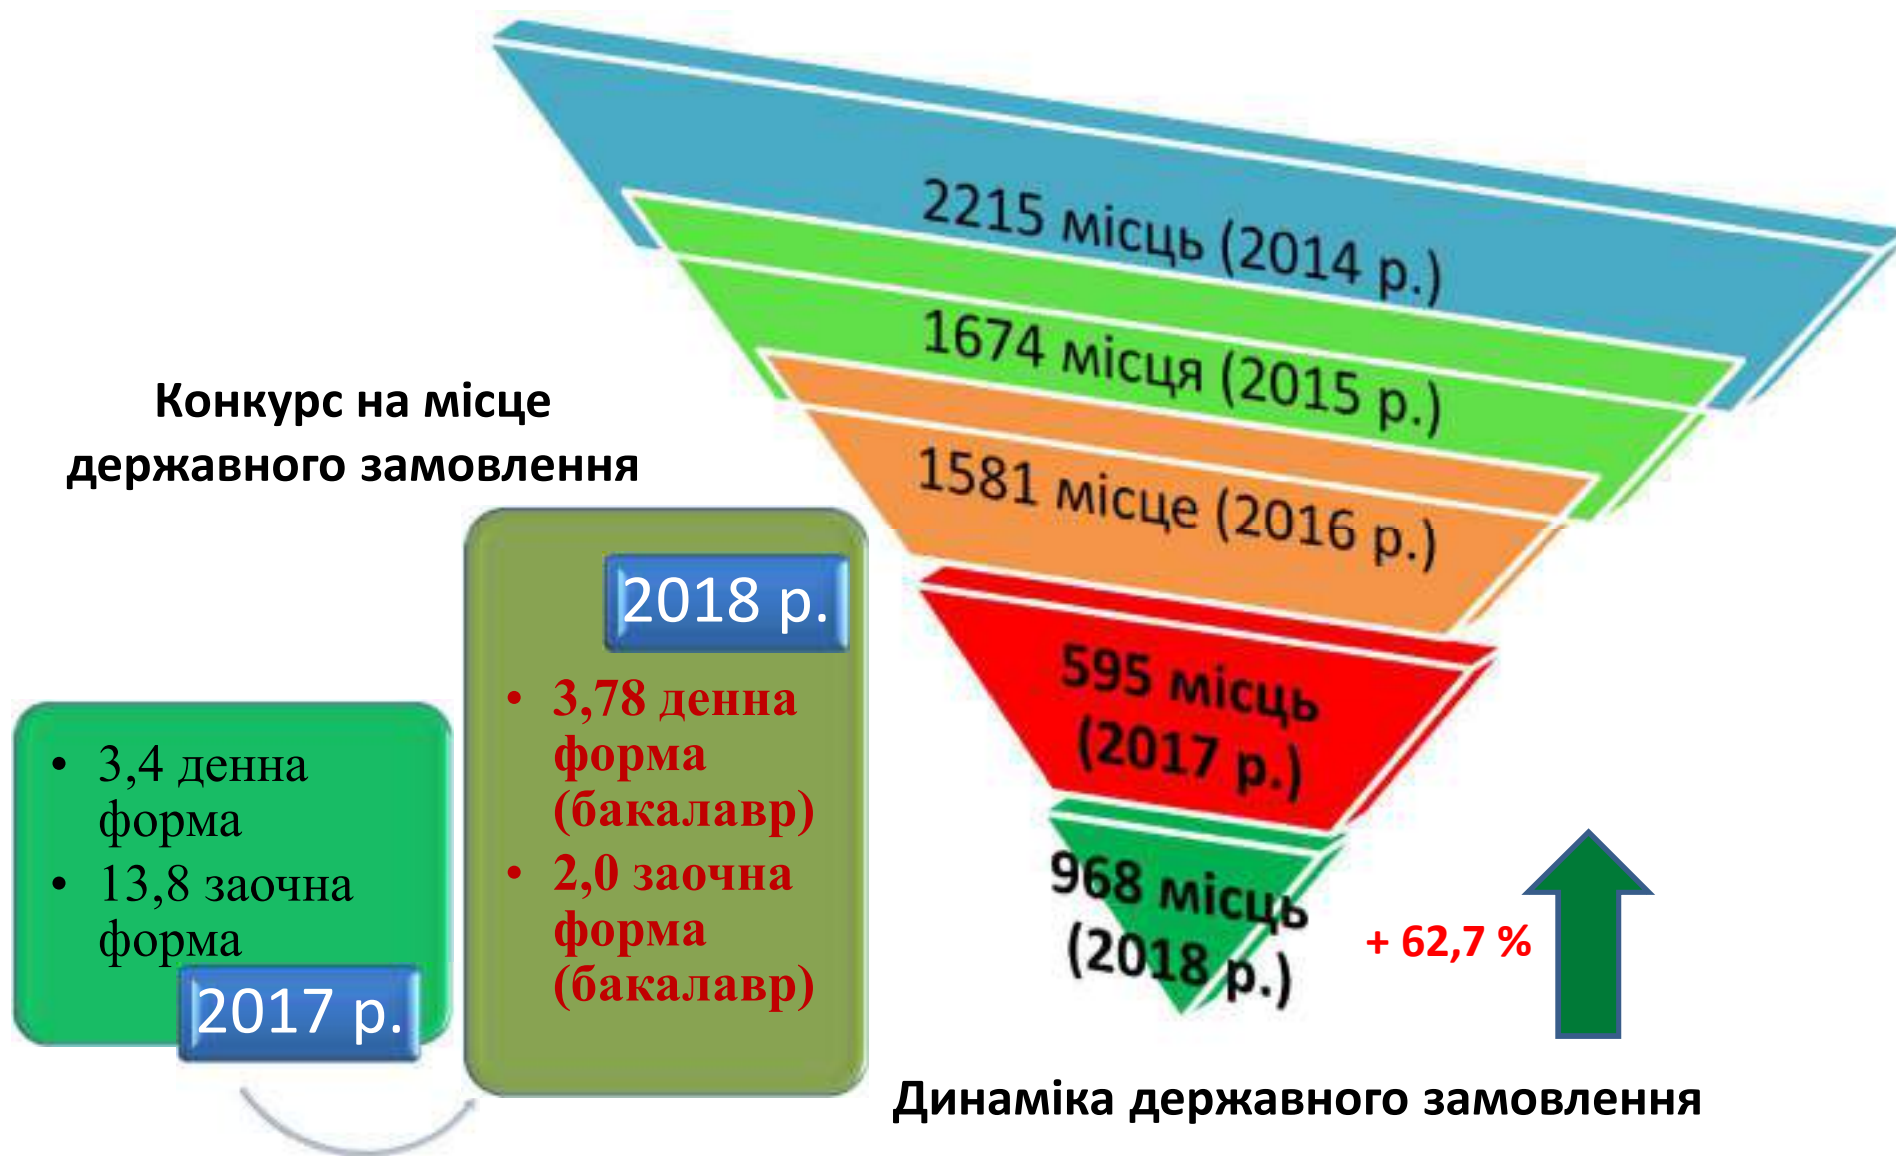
2215 місць (2014 р.)

1674 місця (2015 р.)

1581 місце (2016 р.)

595 місць (2017 р.)

968 місць (2018 р.)

+ 62,7 %

Конкурс на місце державного замовлення

2018 р.

• 3,78 денна форма (бакалавр)
• 2,0 заочна форма (бакалавр)

• 3,4 денна форма
• 13,8 заочна форма

2017 р.

Динаміка державного замовлення